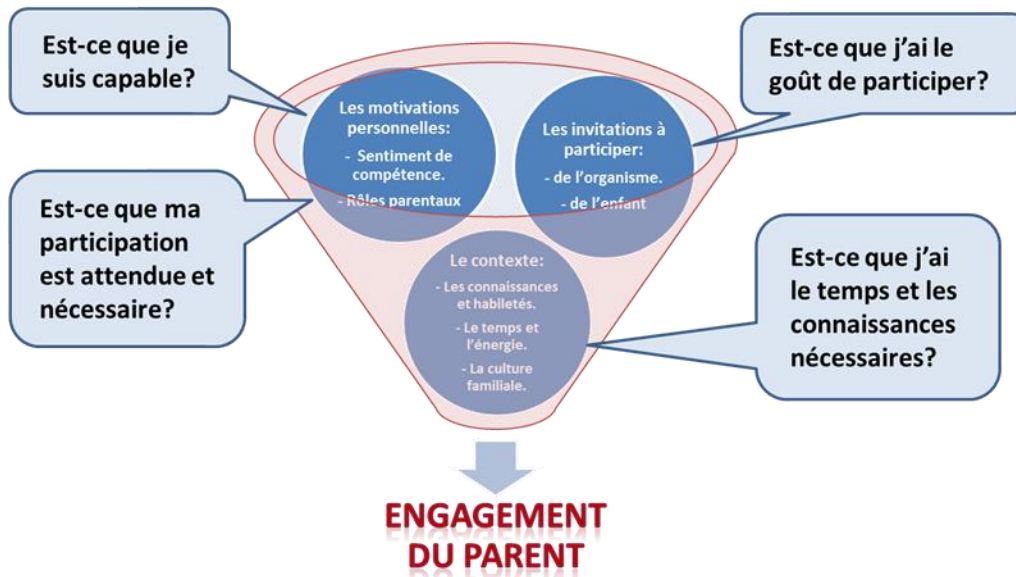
Est-ce que je suis capable?

Est-ce que j'ai le goût de participer?

Les motivations personnelles:
- Sentiment de compétence.
- Rôles parentaux

Les invitations à participer:
- de l'organisme.
- de l'enfant

Est-ce que ma participation est attendue et nécessaire?

Le contexte:
- Les connaissances et habiletés.
- Le temps et l'énergie.
- La culture familiale.

Est-ce que j'ai le temps et les connaissances nécessaires?

ENGAGEMENT DU PARENT